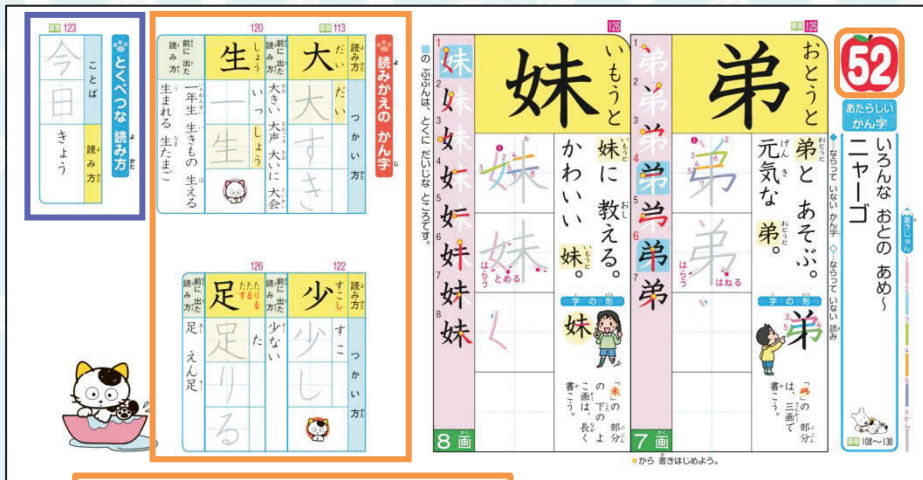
52

あたらしい かん字

いろんな おとの あめ～ ニャーゴ

なぞって いない かん字
なぞって いない 読み

108～130

126
弟
おとうと
弟と あそぶ。
元気な 弟。
はねる
はらう
字の形
「弟」の 下の 部分は、三画で 書こう。
7画

126
妹
いもうと
妹に 教える。
かわいい 妹。
とめる
はらう
字の形
「妹」の 下の 部分の 二画めは 長く 書こう。
8画

●の ぶぶんは、とくに だいじな ところです。
●から 書きはじめよう。

読みかえの かん字

113
大
だい
読み方
つかい方
大すき
だい
大声 大いに 大会

120
生
しょう
読み方
前に 出た 読み方
一生
いっしょう
一年生 生きもの 生える 生まれる 生たまご

122
少
すこし
読み方
つかい方
少し
すこ
少ない

126
足
たりる たす
読み方
前に 出た 読み方
足りる
た
足 えん足

とくべつな 読み方

123
今日
ことば
読み方
きょう